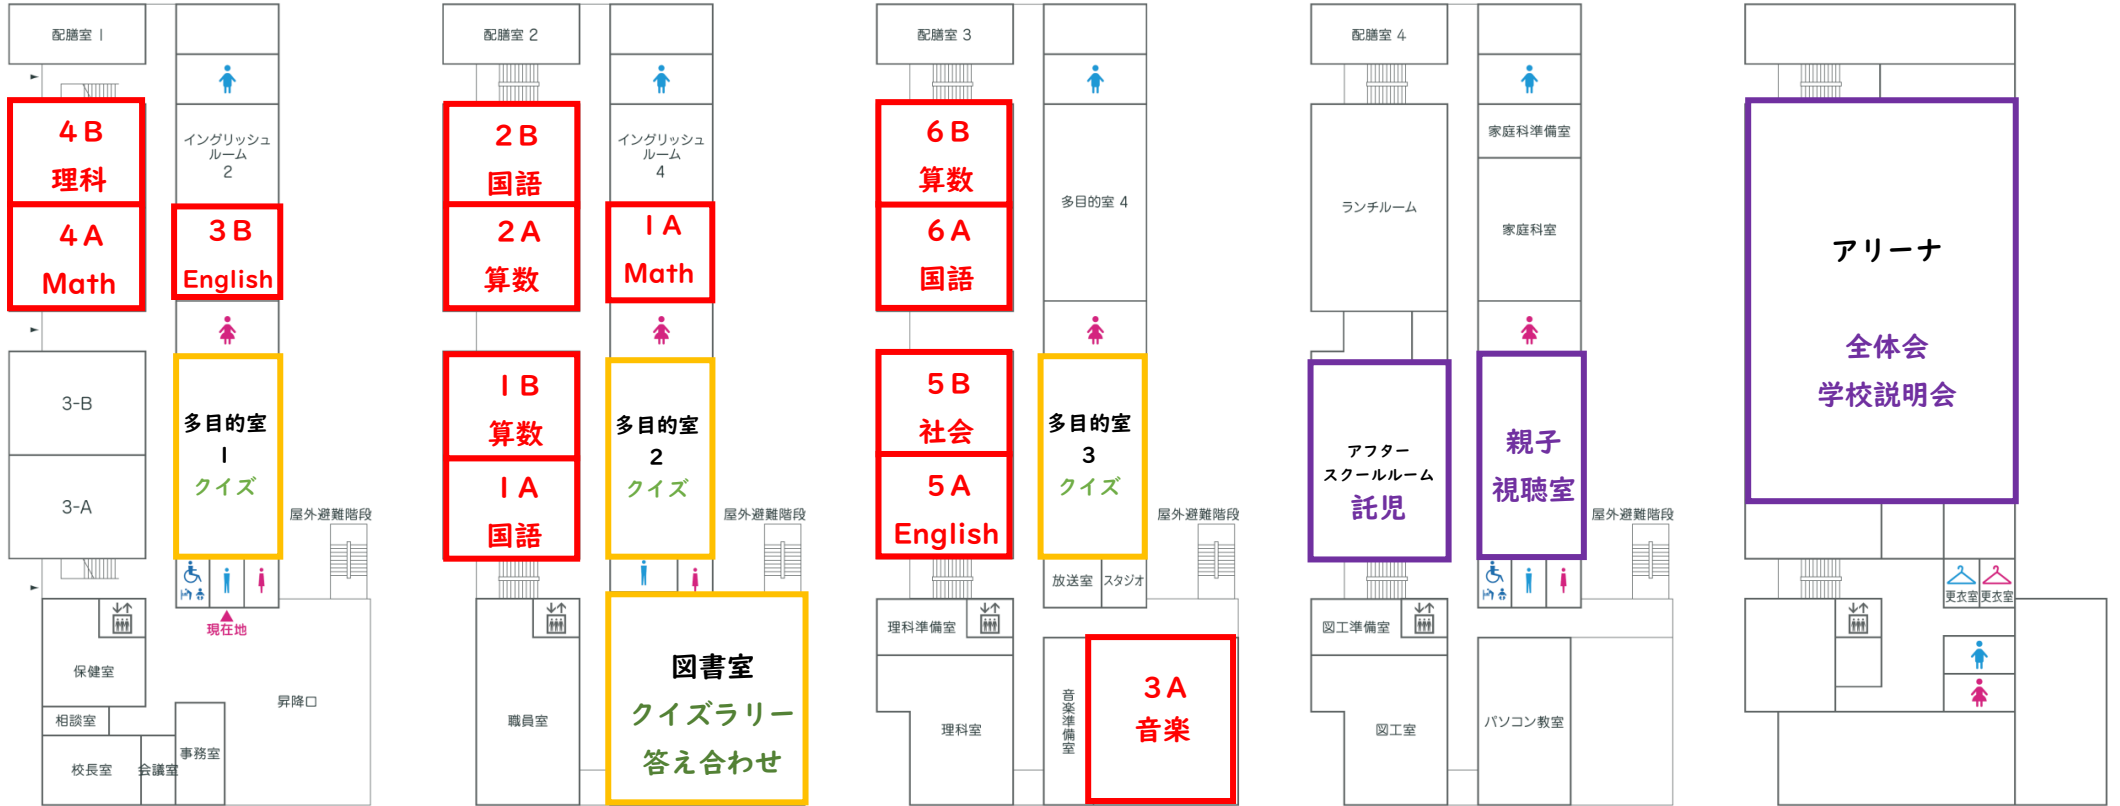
配膳室 1

4B
理科

4A
Math

イングリッシュルーム
2

3B
English

3-B

3-A

多目的室
1
クイズ

屋外避難階段

現在地

保健室

相談室

校長室

会議室

事務室

昇降口

配膳室 2

2B
国語

2A
算数

イングリッシュルーム
4

1A
Math

1B
算数

1A
国語

多目的室
2
クイズ

屋外避難階段

職員室

図書室
クイズラリー
答え合わせ

配膳室 3

6B
算数

6A
国語

多目的室 4

5B
社会

5A
English

多目的室
3
クイズ

屋外避難階段

放送室

スタジオ

理科準備室

理科室

音楽準備室

3A
音楽

配膳室 4

家庭科準備室

ランチルーム

家庭科室

アフター
スクールルーム
託児

親子
視聴室

屋外避難階段

図工準備室

図工室

パソコン教室

アリーナ

全体会
学校説明会

更衣室

更衣室